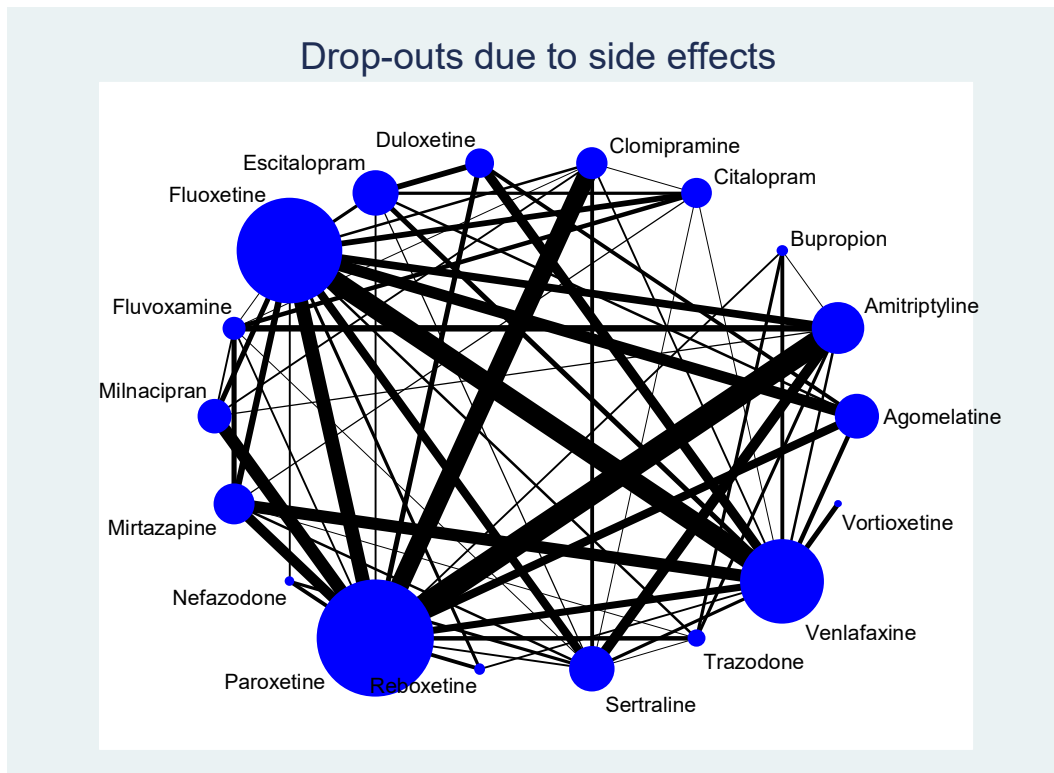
Drop-outs due to side effects

Duloxetine
Clomipramine
Escitalopram
Citalopram
Fluoxetine
Bupropion
Fluvoxamine
Amitriptyline
Milnacipran
Agomelatine
Mirtazapine
Vortioxetine
Nefazodone
Venlafaxine
Trazodone
Paroxetine
Reboxetine
Sertraline